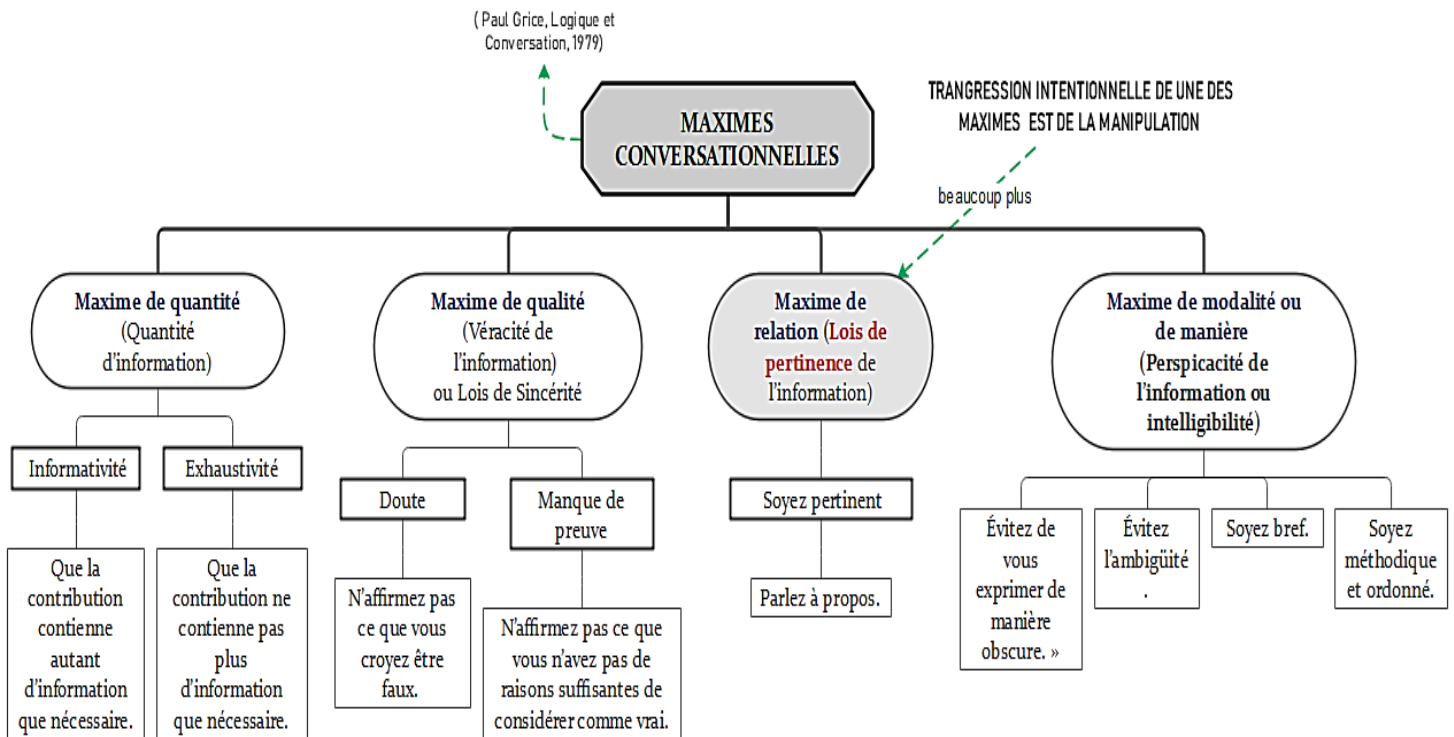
( Paul Grice, Logique et Conversation, 1979)

MAXIMES CONVERSATIONNELLES

TRANGRESSION INTENTIONNELLE DE UNE DES MAXIMES EST DE LA MANIPULATION

beaucoup plus

Maxime de quantité (Quantité d'information)

Informativité

Que la contribution contienne autant d'information que nécessaire.

Exhaustivité

Que la contribution ne contienne pas plus d'information que nécessaire.

Maxime de qualité (Véracité de l'information) ou Lois de Sincérité

Doute

N'affirmez pas ce que vous croyez être faux.

Manque de preuve

N'affirmez pas ce que vous n'avez pas de raisons suffisantes de considérer comme vrai.

Maxime de relation (Lois de pertinence de l'information)

Soyez pertinent

Parlez à propos.

Maxime de modalité ou de manière (Perspicacité de l'information ou intelligibilité)

Évitez de vous exprimer de manière obscure. »

Évitez l'ambigüité .

Soyez bref.

Soyez méthodique et ordonné.